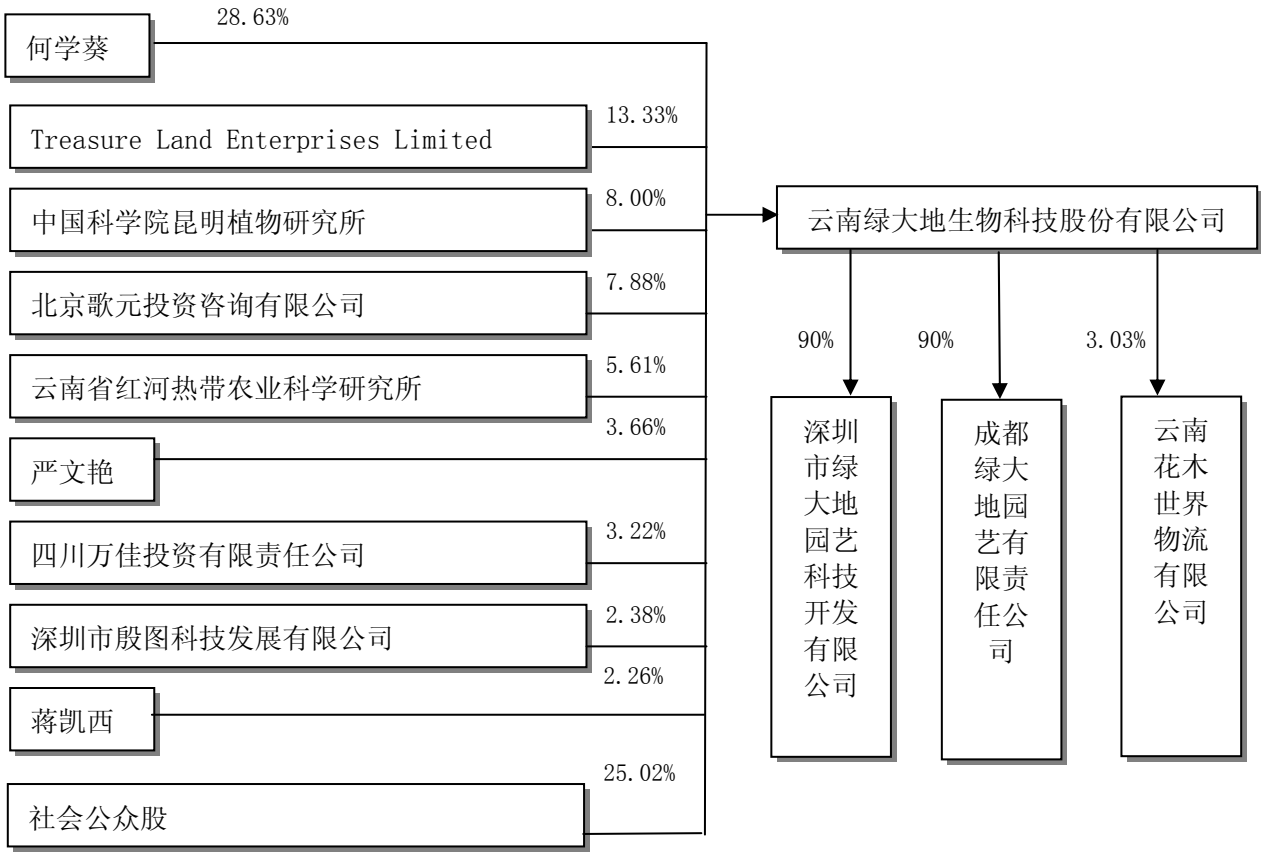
28.63%

何学葵

13.33%

Treasure Land Enterprises Limited

8.00%

中国科学院昆明植物研究所

云南绿大地生物科技股份有限公司

7.88%

北京歌元投资咨询有限公司

90%

90%

3.03%

5.61%

云南省红河热带农业科学研究所

3.66%

严文艳

深圳市绿大地园艺科技开发有限公司

成都绿大地园艺有限责任公司

云南花木世界物流有限公司

3.22%

四川万佳投资有限责任公司

2.38%

深圳市殷图科技发展有限公司

2.26%

蒋凯西

25.02%

社会公众股